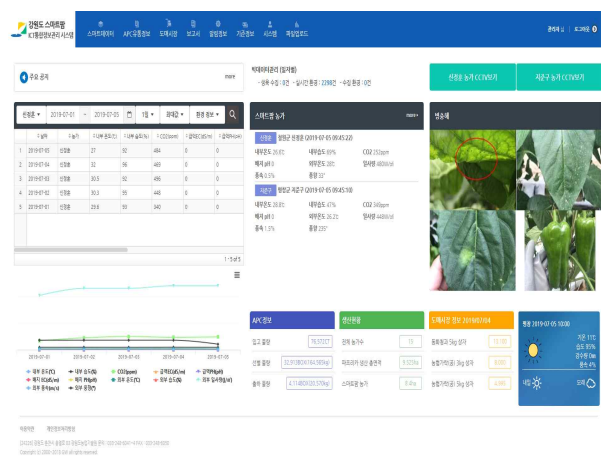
강원도 스마트팜 ICT통합정보관리 시스템

스마트데이터 | APC유통정보 | 도매시장 | 보고서 | 팜맵정보 | 기준정보 | 시스템 | 계정업로드

관리자 님 | 로그아웃

주요 공지 more

빅데이터관리 (일자별)
· 원본 수집 : 0건 · 실시간 환경 : 2298건 · 수집 환경 : 0건

선정농 농가 CCTV보기

지운구 농가 CCTV보기

신정농 | 2019-07-01 | ~ | 2019-07-05 | 1일 | 화대값 | 환경 정보

| | 날짜 | 농가 | 내부 온도(℃) | 내부 습도(%) | CO2(ppm) | 급액EC(dS/m) | 급액pH(mm) |
|---|---|---|---|---|---|---|---|
| 1 | 2019-07-05 | 신정농 | 27 | 92 | 484 | 0 | 0 |
| 2 | 2019-07-04 | 신정농 | 32 | 96 | 469 | 0 | 0 |
| 3 | 2019-07-03 | 신정농 | 30.5 | 92 | 496 | 0 | 0 |
| 4 | 2019-07-02 | 신정농 | 30.0 | 99 | 448 | 0 | 0 |
| 5 | 2019-07-01 | 신정농 | 29.8 | 93 | 340 | 0 | 0 |

1 - 5 of 5

2019-07-01 | 2019-07-02 | 2019-07-03 | 2019-07-04 | 2019-07-05

내부 온도(℃) | 내부 습도(%) | CO2(ppm) | 급액EC(dS/m) | 급액pH | 배지 EC(dS/m) | 배지 pH(pH) | 외부 온도(℃) | 외부 습도(%) | 외부 일사량(kW/m) | 외부 풍속(m/s) | 외부 풍향(°)

스마트팜 농가 more

신정농 정원군 진평면 (2019-07-05 09:45:22)
내부온도 26.8℃ | 내부습도 69%
CO2 252ppm
배지 pH 0 | 외부온도 28℃
일사량 480W/㎡
풍속 0.5% | 풍향 38°

지운구 정원군 지운구 (2019-07-05 09:45:10)
내부온도 28.8℃ | 내부습도 47%
CO2 340ppm
배지 pH 0 | 외부온도 26.2℃
일사량 448W/㎡
풍속 1.5% | 풍향 235°

병충해

APC정보
입고 물량 | 76,572ET
선별 물량 | 32,918EX(164,585kg)
출하 물량 | 4,114EX(20,570kg)

생산환경
전체 농가수 | 15
파프리카 생산 총면적 | 8,322㎡
스마트팜 농가 | 8개농

도매시장 정보 2019/07/04
동해청과 5kg 상자 | 13,130
농협가락(공) 5kg 상자 | 10,000
농협가락(공) 5kg 상자 | 10,845

홍천 2019-07-05 10:00
기온 11℃
습도 97%
강수량 0㎜
풍속 4%
내일 | 모레

개인정보
개인정보처리방침

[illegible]
Copyright (c) 2004~2019 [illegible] All rights reserved.